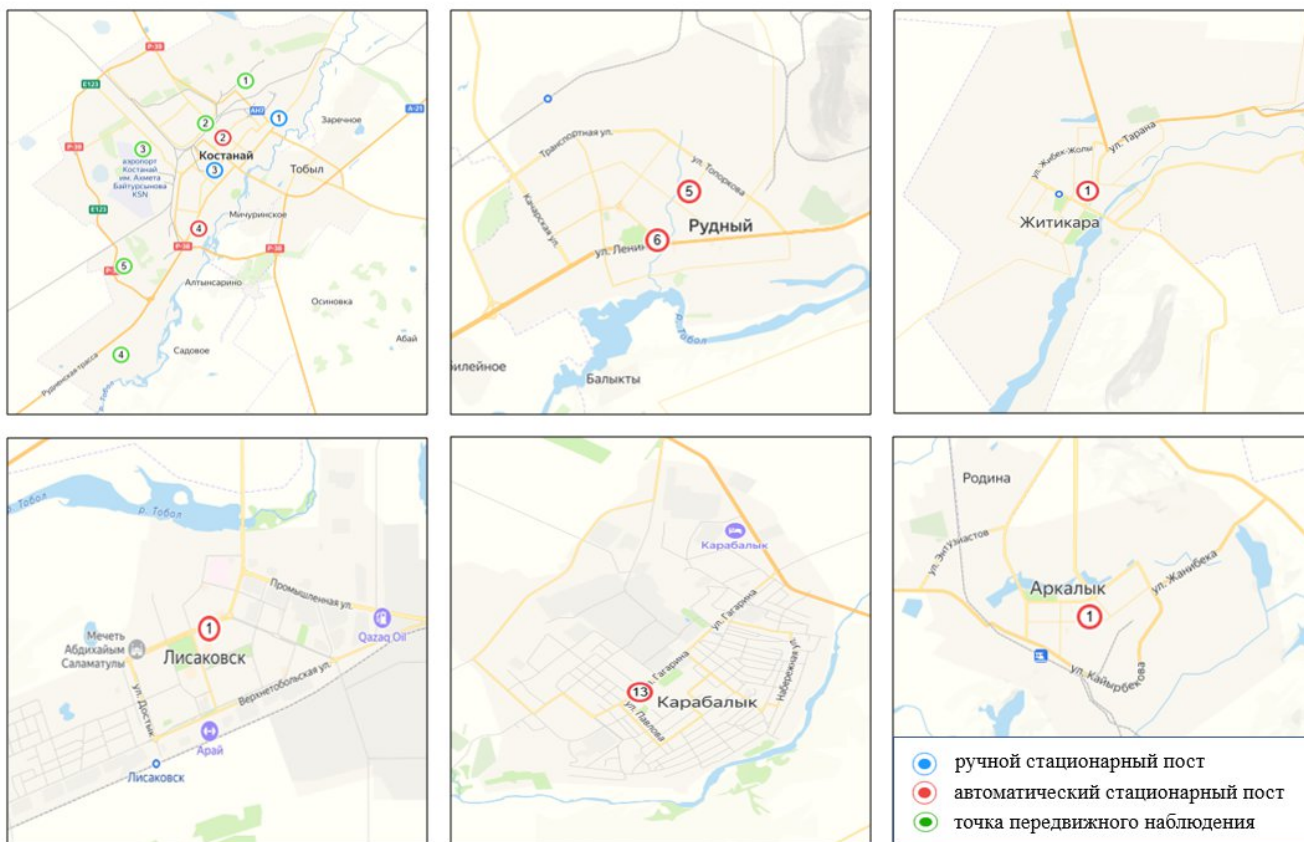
Р-39
Е123
1
Заречное
А-21
2
2
1
Р-39
3
аэропорт Костанай им. Ахмета Байтурсынова KSN
Костанай
3
Тобыл
Е123
4
Мичуринское
Р-38
Р-38
5
Алтынсарино
Осиновка
4
Садовое
Абай
Рудненская трасса

Транспортная ул.
ул. Топоркова
5
Качарская ул.
6
Рудный
ул. Ленина
р. Тобол
билейное
Балыкты

ул. Тарана
ул. Жибек-Жолы
1
Житикара

р. Тобол
Промышленная ул.
1
Qazaq Oil
Мечеть Абдихайым Саламатулы
Лисаковск
Верхнетобольская ул.
ул. Достык
Арай
Лисаковск

Карабалык
ул. Гагарина
ул. Гагарина
Набережная ул.
13
Карабалык
ул. Павлова

Родина
ул. Энтузиастов
ул. Жанибека
Аркалык
1
ул. Кайырбекова

ручной стационарный пост
автоматический стационарный пост
точка передвижного наблюдения